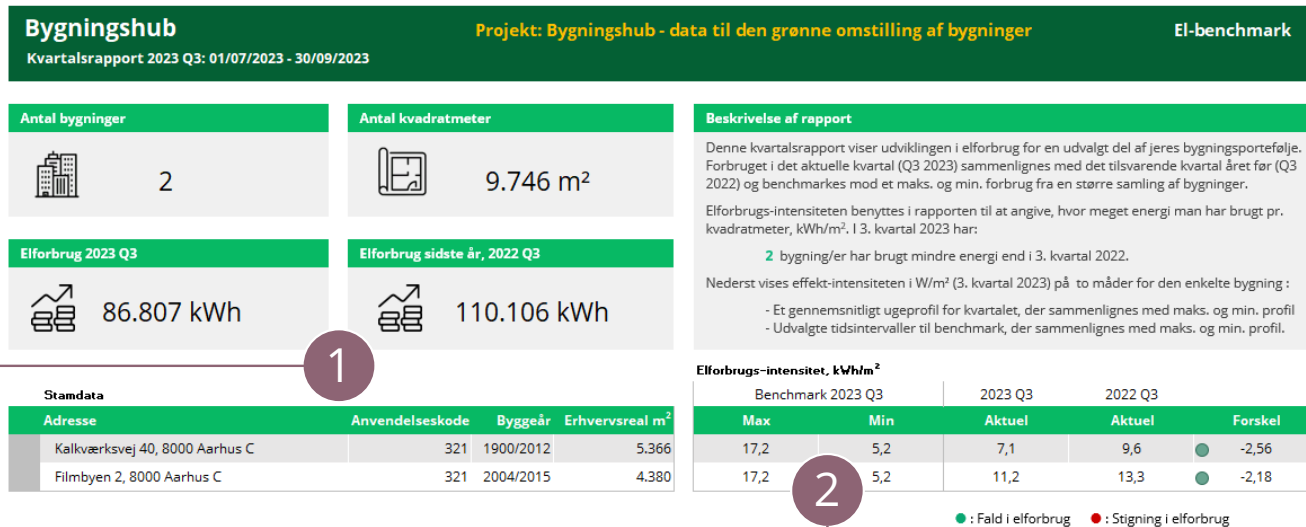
Bygningshub
Kvartalsrapport 2023 Q3: 01/07/2023 - 30/09/2023

Projekt: Bygningshub - data til den grønne omstilling af bygninger

El-benchmark

Antal bygninger
2

Antal kvadratmeter
9.746 m²

Elforbrug 2023 Q3
86.807 kWh

Elforbrug sidste år, 2022 Q3
110.106 kWh

Beskrivelse af rapport

Denne kvartalsrapport viser udviklingen i elforbrug for en udvalgt del af jeres bygningsportefølje. Forbruget i det aktuelle kvartal (Q3 2023) sammenlignes med det tilsvarende kvartal året før (Q3 2022) og benchmarkes mod et maks. og min. forbrug fra en større samling af bygninger.

Elforbrugs-intensiteten benyttes i rapporten til at angive, hvor meget energi man har brugt pr. kvadratmeter, kWh/m². I 3. kvartal 2023 har:

2 bygning/er har brugt mindre energi end i 3. kvartal 2022.

Nederst vises effekt-intensiteten i W/m² (3. kvartal 2023) på to måder for den enkelte bygning :

- Et gennemsnitligt ugeprofil for kvartalet, der sammenlignes med maks. og min. profil
- Udvalgte tidsintervaller til benchmark, der sammenlignes med maks. og min. profil.

1

Stamdata

| Adresse | Anvendelseskode | Byggeår | Erhvervsreal m² |
|---|---|---|---|
| Kalkværksvej 40, 8000 Aarhus C | 321 | 1900/2012 | 5.366 |
| Filmbyen 2, 8000 Aarhus C | 321 | 2004/2015 | 4.380 |

Elforbrugs-intensitet, kWh/m²

| Benchmark 2023 Q3 | | 2023 Q3 | 2022 Q3 | |
|---|---|---|---|---|
| Max | Min | Aktuel | Aktuel | Forskel |
| 17,2 | 5,2 | 7,1 | 9,6 | -2,56 |
| 17,2 | 5,2 | 11,2 | 13,3 | -2,18 |

2

● : Fald i elforbrug ● : Stigning i elforbrug